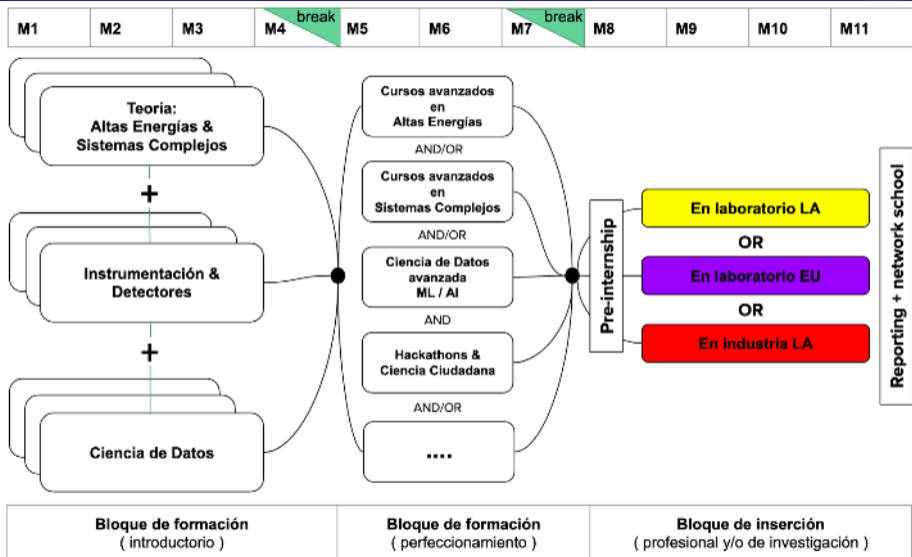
| M1 | M2 | M3 | M4 break | M5 | M6 | M7 break | M8 | M9 | M10 | M11 |
|---|---|---|---|---|---|---|---|---|---|---|

Teoría: Altas Energías & Sistemas Complejos

+

Instrumentación & Detectores

+

Ciencia de Datos

Cursos avanzados en Altas Energías

AND/OR

Cursos avanzados en Sistemas Complejos

AND/OR

Ciencia de Datos avanzada ML / AI

AND

Hackathons & Ciencia Ciudadana

AND/OR

....

Pre-internship

En laboratorio LA

OR

En laboratorio EU

OR

En industria LA

Reporting + network school

| Bloque de formación ( introductorio ) | Bloque de formación ( perfeccionamiento ) | Bloque de inserción ( profesional y/o de investigación ) |
|---|---|---|